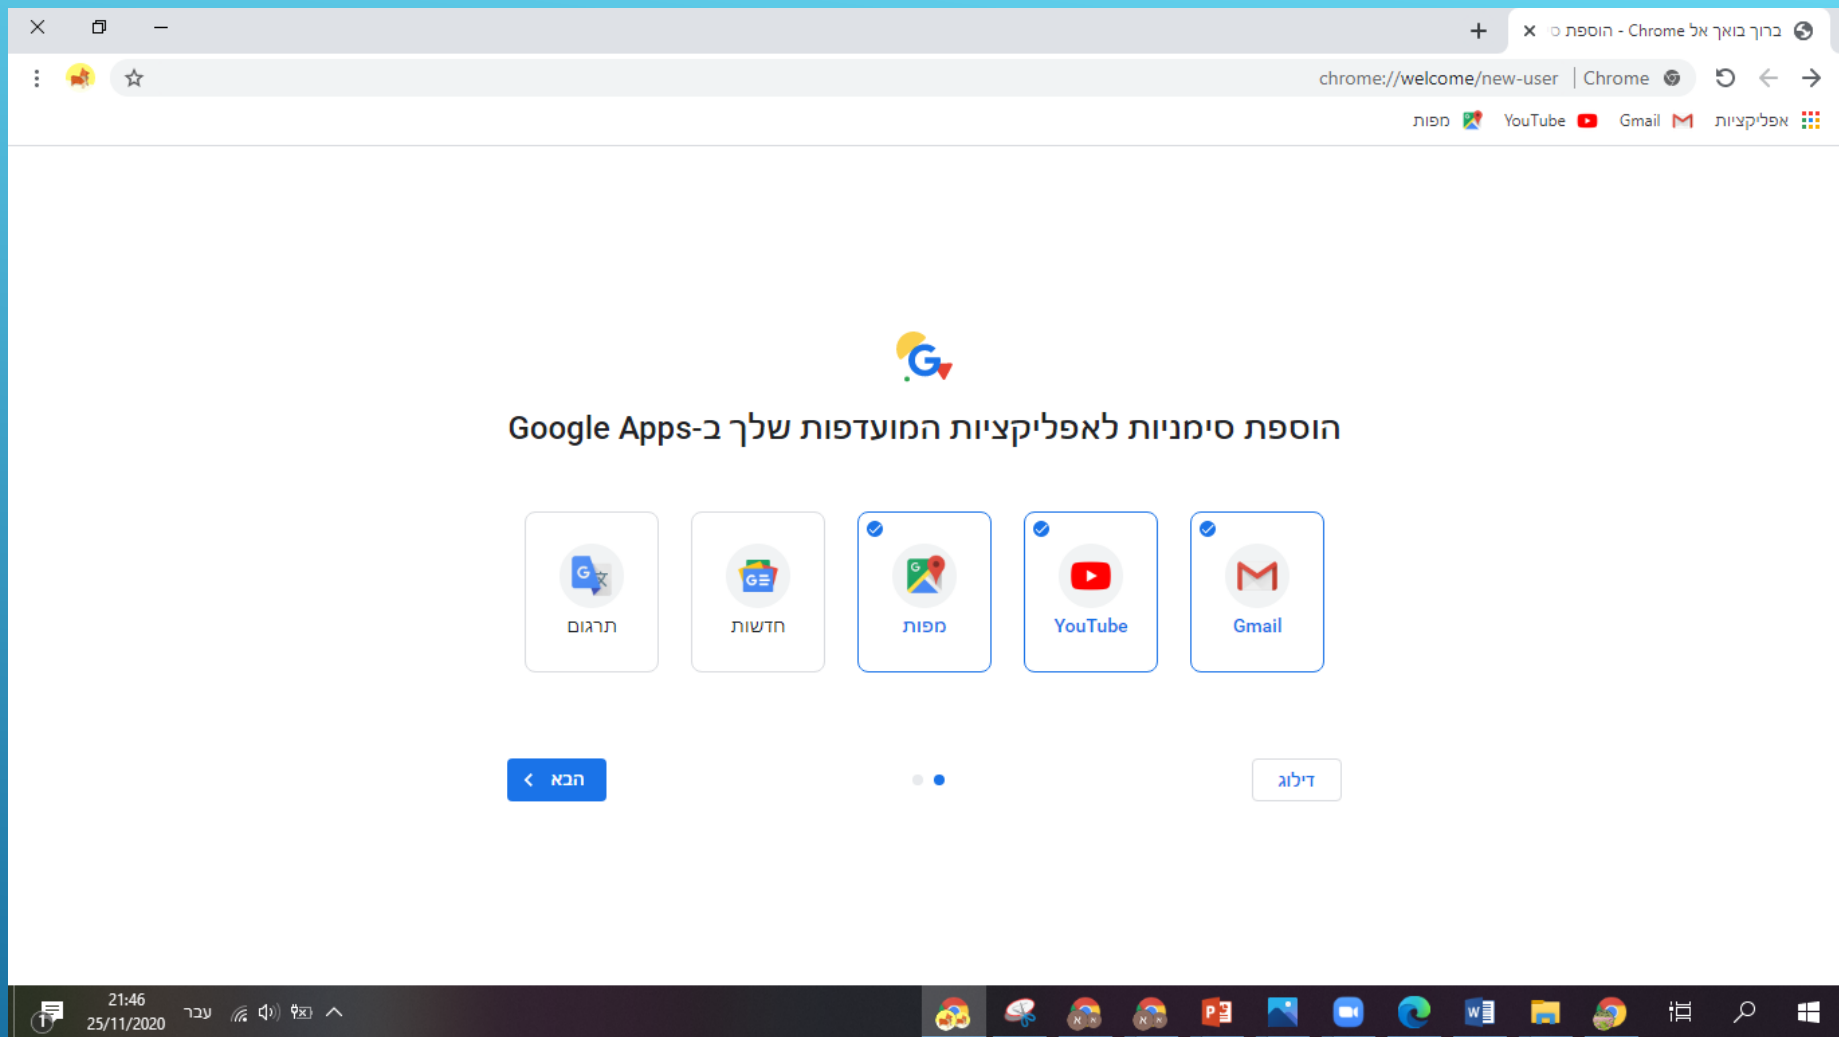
ברוך בואך אל Chrome - הוספת ס

chrome://welcome/new-user | Chrome

אפליקציות Gmail YouTube מפות

הוספת סימניות לאפליקציות המועדפות שלך ב-Google Apps

Gmail
YouTube
מפות
חדשות
תרגום

דילוג
הבא

21:46
25/11/2020
עבר